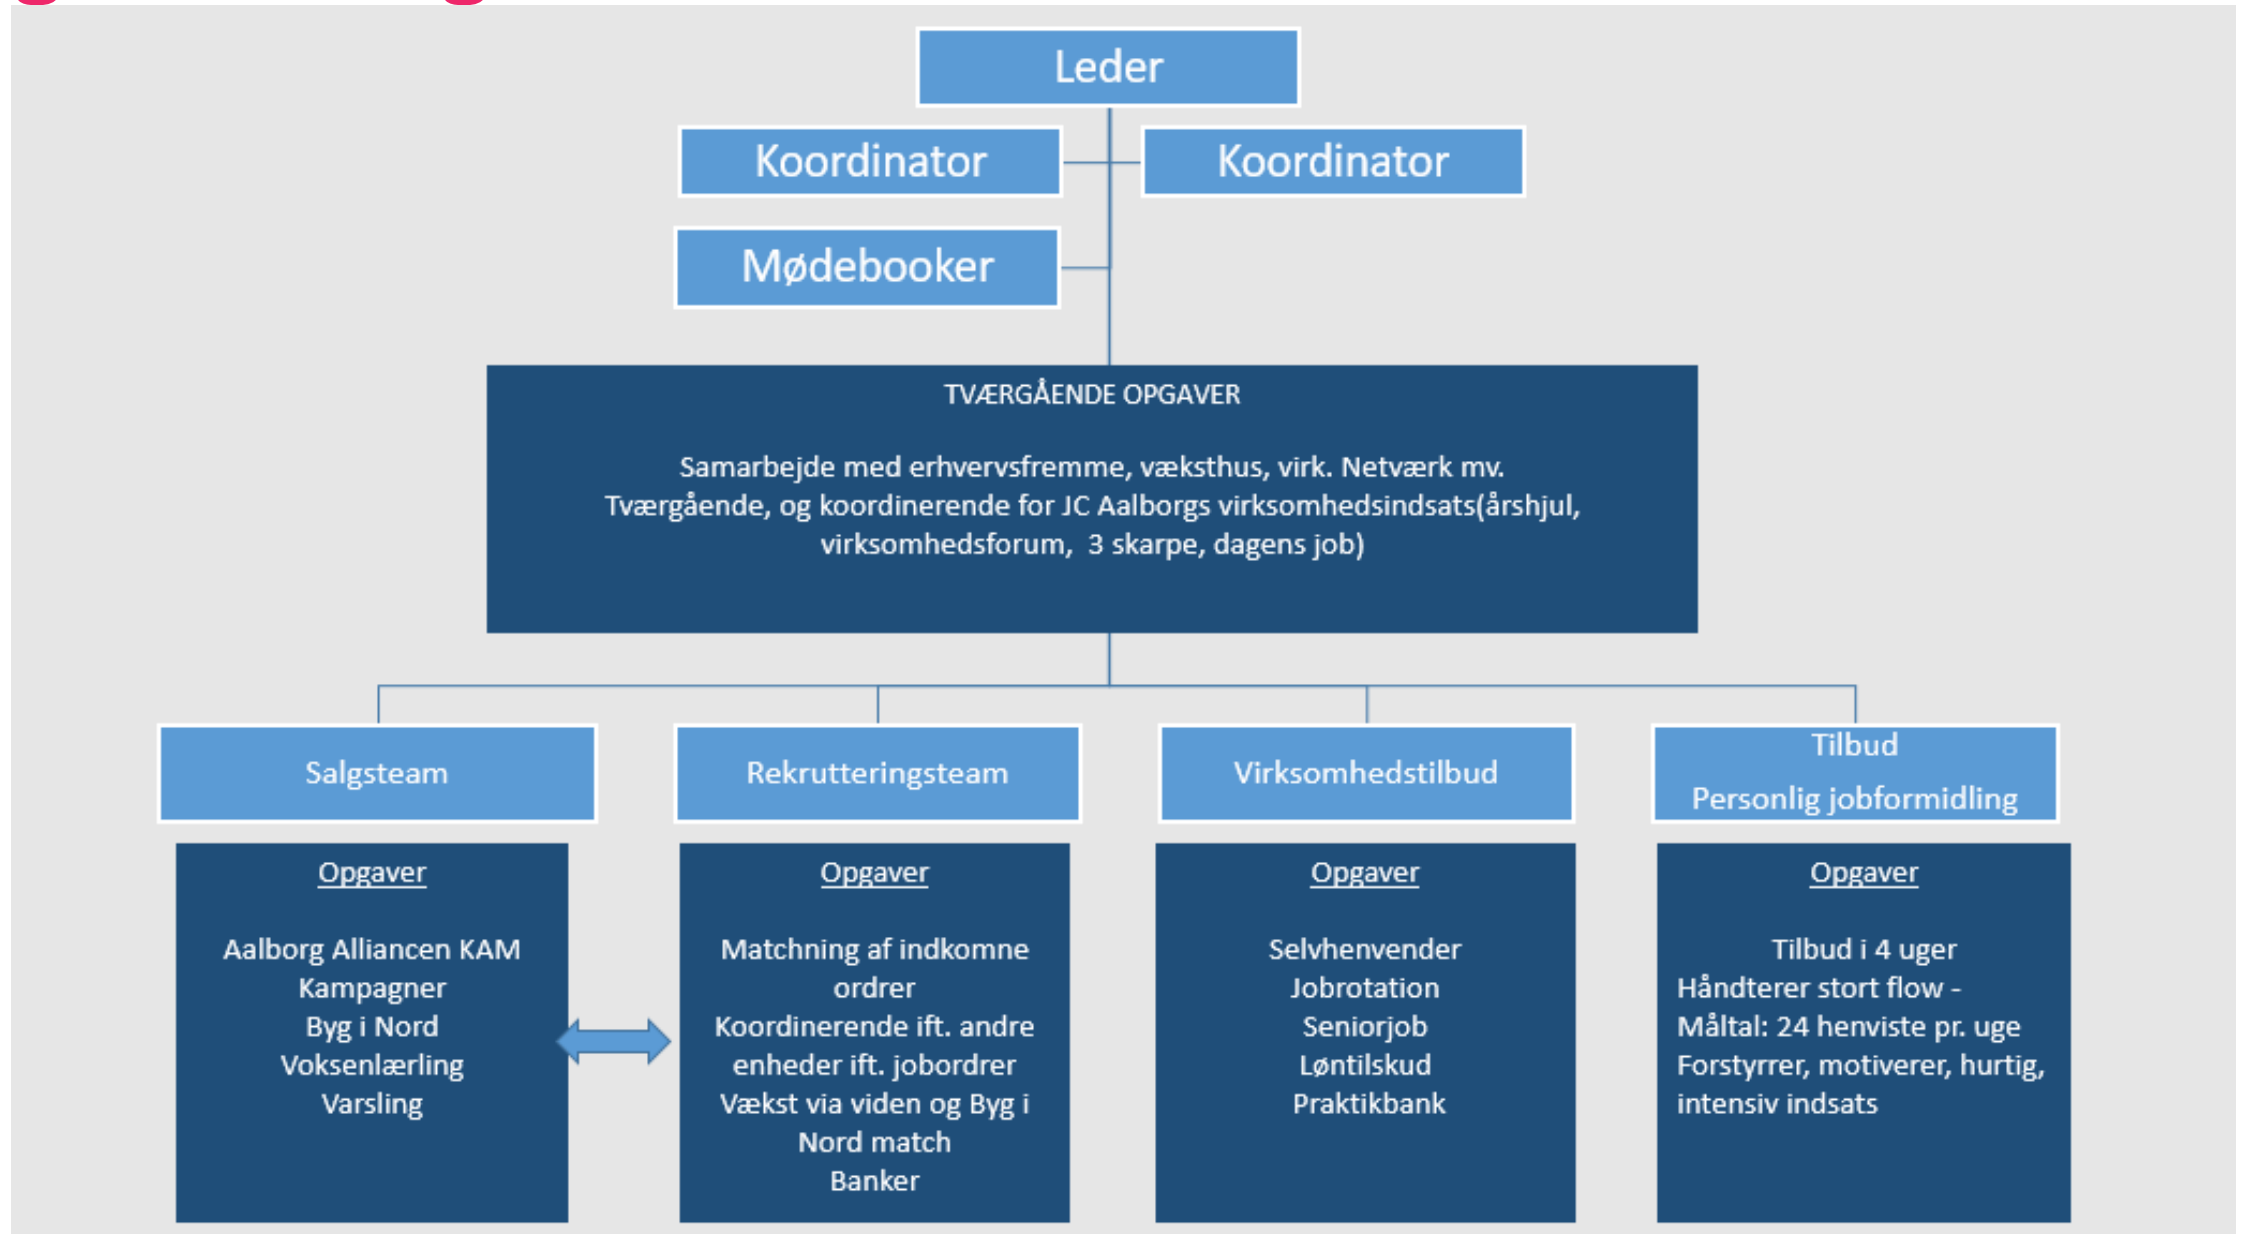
Leder

Koordinator

Koordinator

Mødebooker

TVÆRGÅENDE OPGAVER

Samarbejde med erhvervsfremme, væksthus, virk. Netværk mv.
Tværgående, og koordinerende for JC Aalborgs virksomhedsindsats(årshjul, virksomhedsforum, 3 skarpe, dagens job)

Salgsteam

Rekrutteringsteam

Virksomhedstilbud

Tilbud
Personlig jobformidling

Opgaver

Aalborg Alliancen KAM
Kampagner
Byg i Nord
Voksenlærling
Varsling

Opgaver

Matchning af indkomne ordrer
Koordinerende ift. andre enheder ift. jobordrer
Vækst via viden og Byg i Nord match
Banker

Opgaver

Selvhenvender
Jobrotation
Seniorjob
Løntilskud
Praktikbank

Opgaver

Tilbud i 4 uger
Håndterer stort flow -
Måltal: 24 henviste pr. uge
Forstyrrer, motiverer, hurtig, intensiv indsats